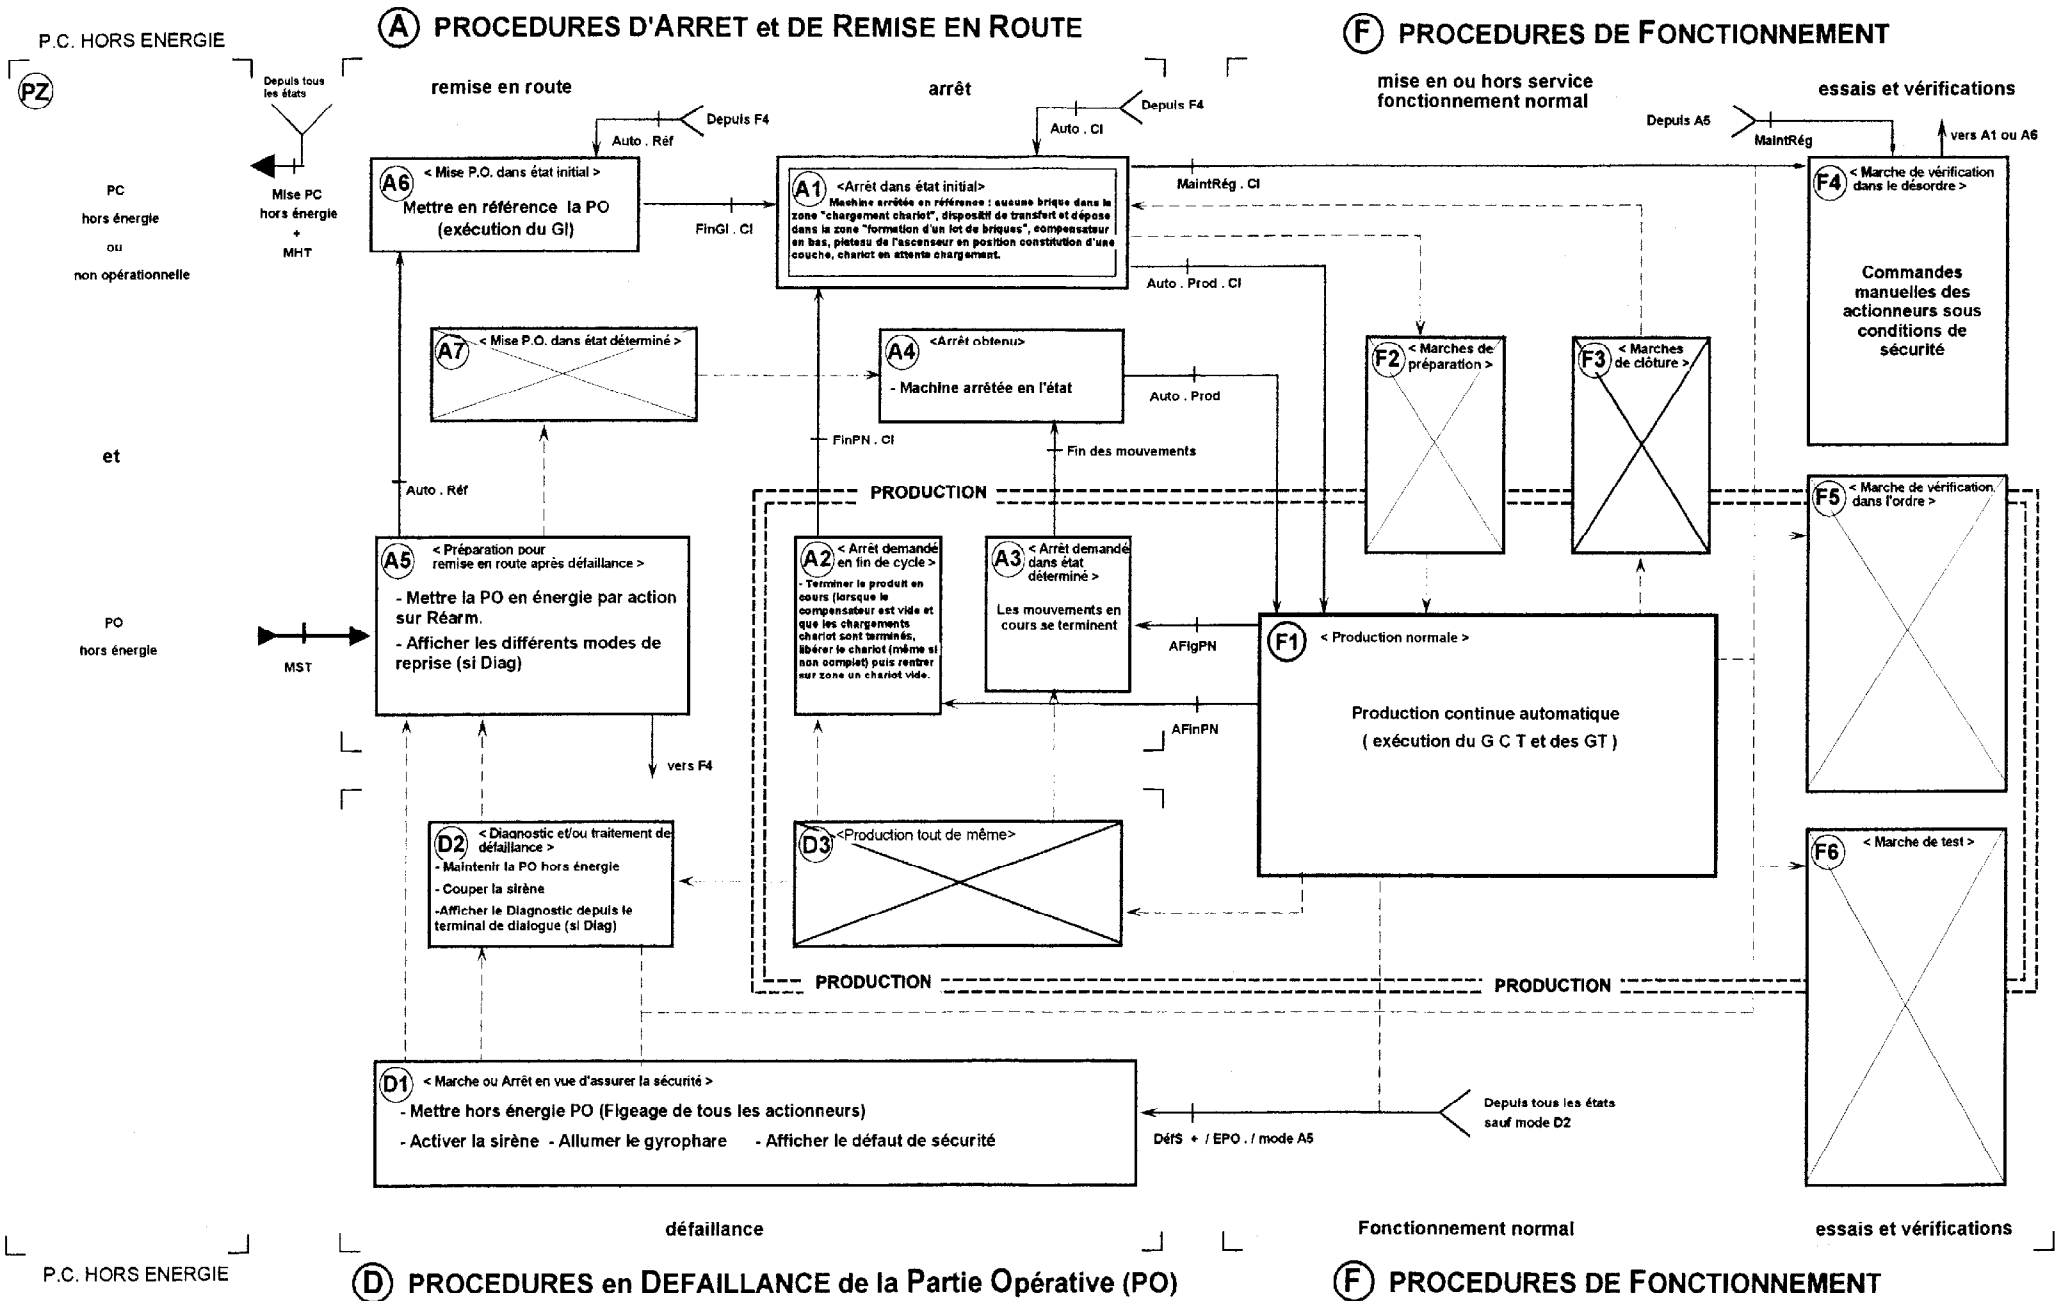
P.C. HORS ENERGIE

A PROCEDURES D'ARRET et DE REMISE EN ROUTE

F PROCEDURES DE FONCTIONNEMENT

PZ

Depuis tous les états

remise en route

arrêt

mise en ou hors service fonctionnement normal

essais et vérifications

Depuis F4

Auto . Réf

Depuis F4

Auto . CI

Depuis A5

MaintRég

vers A1 ou A6

Mise PC hors énergie + MHT

PC

hors énergie

ou

non opérationnelle

A6 < Mise P.O. dans état initial >
Mettre en référence la PO (exécution du GI)

FinGI . CI

A1 <Arrêt dans état initial>
Machine arrêtée en référence : aucune brique dans la zone "chargement chariot", dispositif de transfert et dépose dans la zone "formation d'un lot de briques", compensateur en bas, plateau de l'ascenseur en position constitution d'une couche, chariot en attente chargement.

MaintRég . CI

F4 < Marche de vérification dans le désordre >
Commandes manuelles des actionneurs sous conditions de sécurité

Auto . Prod . CI

A7 < Mise P.O. dans état déterminé >

A4 <Arrêt obtenu>
- Machine arrêtée en l'état

Auto . Prod

F2 < Marches de préparation >

F3 < Marches de clôture >

FinPN . CI

Fin des mouvements

et

Auto . Réf

PRODUCTION

F5 < Marche de vérification dans l'ordre >

A5 < Préparation pour remise en route après défaillance >
- Mettre la PO en énergie par action sur Réarm.
- Afficher les différents modes de reprise (si Diag)

A2 < Arrêt demandé en fin de cycle >
- Terminer le produit en cours (lorsque le compensateur est vide et que les chargements chariot sont terminés, libérer le chariot (même si non complet) puis rentrer sur zone un chariot vide.

A3 < Arrêt demandé dans état déterminé >
Les mouvements en cours se terminent

AFigPN

F1 < Production normale >
Production continue automatique ( exécution du G C T et des GT )

PO

hors énergie

MST

AFinPN

vers F4

D2 < Diagnostic et/ou traitement de défaillance >
- Maintenir la PO hors énergie
- Couper la sirène
-Afficher le Diagnostic depuis le terminal de dialogue (si Diag)

D3 <Production tout de même>

F6 < Marche de test >

PRODUCTION

PRODUCTION

D1 < Marche ou Arrêt en vue d'assurer la sécurité >
- Mettre hors énergie PO (Figeage de tous les actionneurs)
- Activer la sirène - Allumer le gyrophare - Afficher le défaut de sécurité

DéfS + / EPO . / mode A5

Depuis tous les états sauf mode D2

défaillance

Fonctionnement normal

essais et vérifications

P.C. HORS ENERGIE

D PROCEDURES en DEFAILLANCE de la Partie Opérative (PO)

F PROCEDURES DE FONCTIONNEMENT